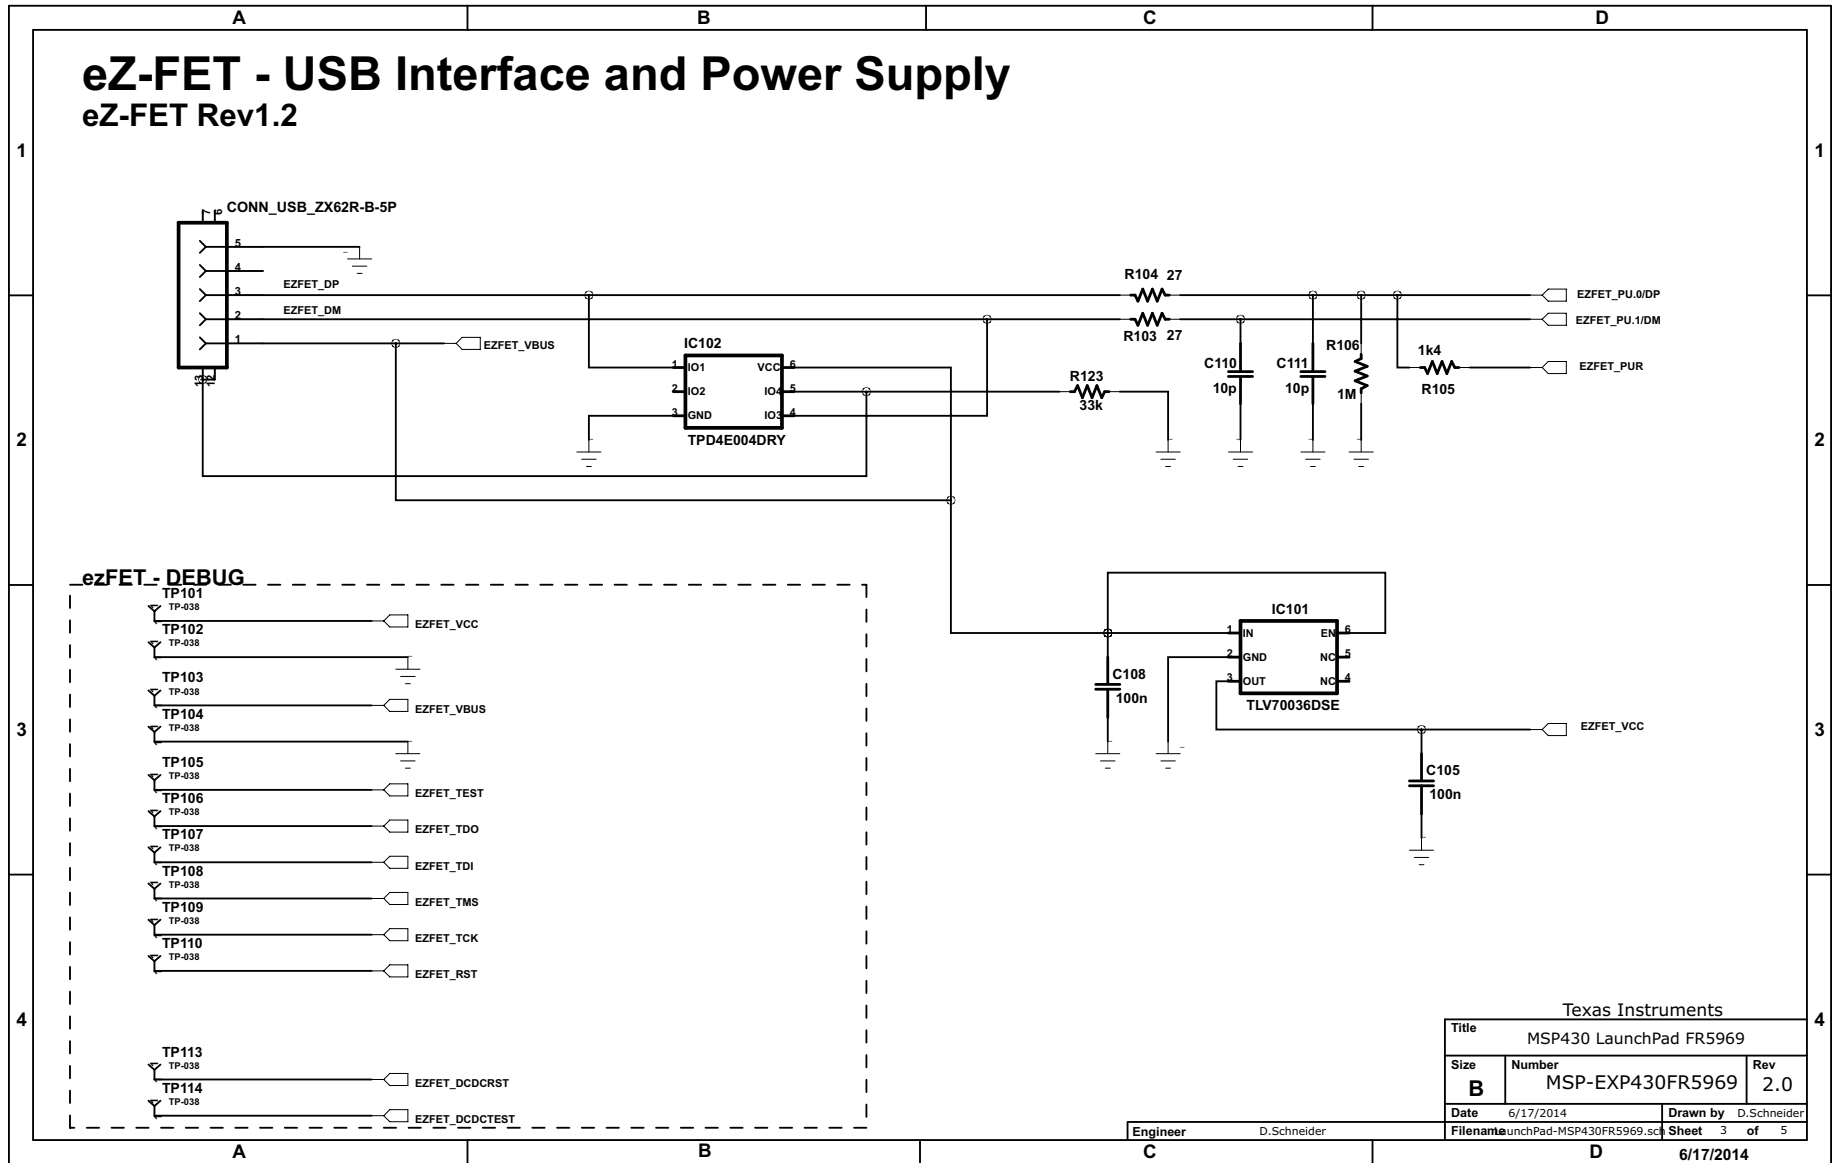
A B C D

eZ-FET - USB Interface and Power Supply
eZ-FET Rev1.2

1 1

CONN_USB_ZX62R-B-5P
5
4
3 EZFET_DP
2 EZFET_DM
1
EZFET_VBUS

R104 27
R103 27
EZFET_PU.0/DP
EZFET_PU.1/DM

IC102
1 IO1
2 IO2
3 GND
VCC 6
IO4 5
IO3 4
TPD4E004DRY

R123
33k

C110
10p
C111
10p
R106
1M
1k4
R105
EZFET_PUR

2 2

ezFET - DEBUG
TP101
TP-038
EZFET_VCC
TP102
TP-038
TP103
TP-038
EZFET_VBUS
TP104
TP-038
TP105
TP-038
EZFET_TEST
TP106
TP-038
EZFET_TDO
TP107
TP-038
EZFET_TDI
TP108
TP-038
EZFET_TMS
TP109
TP-038
EZFET_TCK
TP110
TP-038
EZFET_RST
TP113
TP-038
EZFET_DCDCRST
TP114
TP-038
EZFET_DCDCTEST

IC101
1 IN
2 GND
3 OUT
EN 6
NC 5
NC 4
TLV70036DSE

C108
100n

EZFET_VCC
C105
100n

3 3

4 4

Texas Instruments
Title MSP430 LaunchPad FR5969
Size B
Number MSP-EXP430FR5969
Rev 2.0
Date 6/17/2014
Drawn by D.Schneider
Engineer D.Schneider
Filename LaunchPad-MSP430FR5969.sch
Sheet 3 of 5

A B C D 6/17/2014